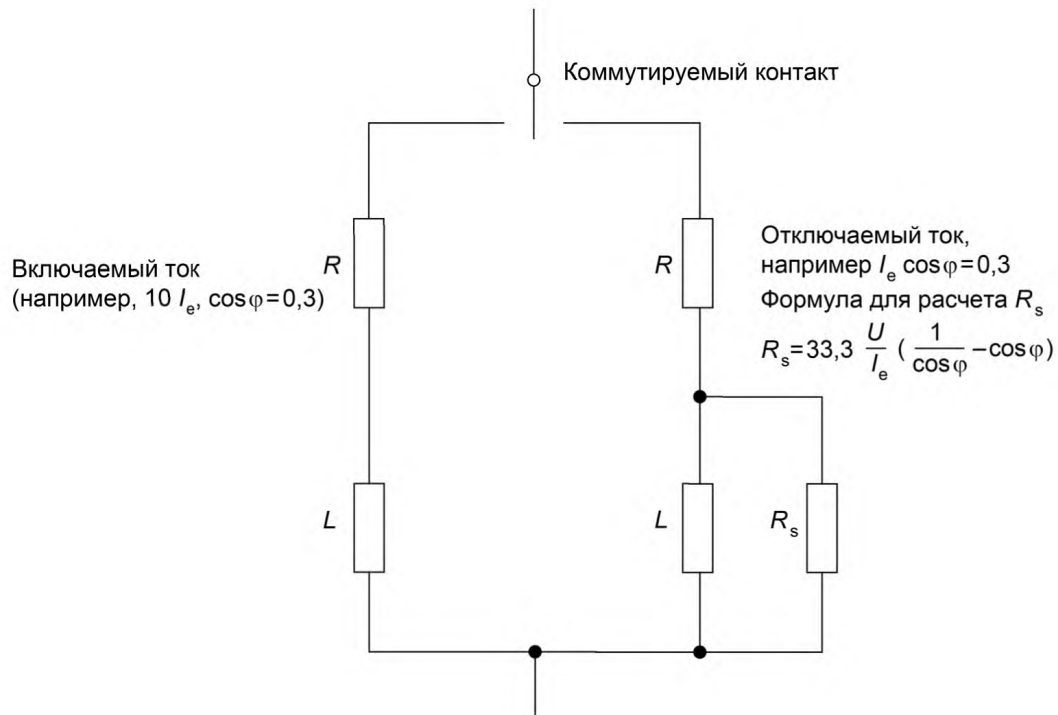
Коммутируемый контакт

Включаемый ток (например, 10 $I_e$, $\cos\varphi = 0,3$)

$R$

$R$

Отключаемый ток, например $I_e$ $\cos\varphi = 0,3$
Формула для расчета $R_s$
$R_s = 33,3 \frac{U}{I_e} (\frac{1}{\cos\varphi} - \cos\varphi)$

$L$

$L$

$R_s$